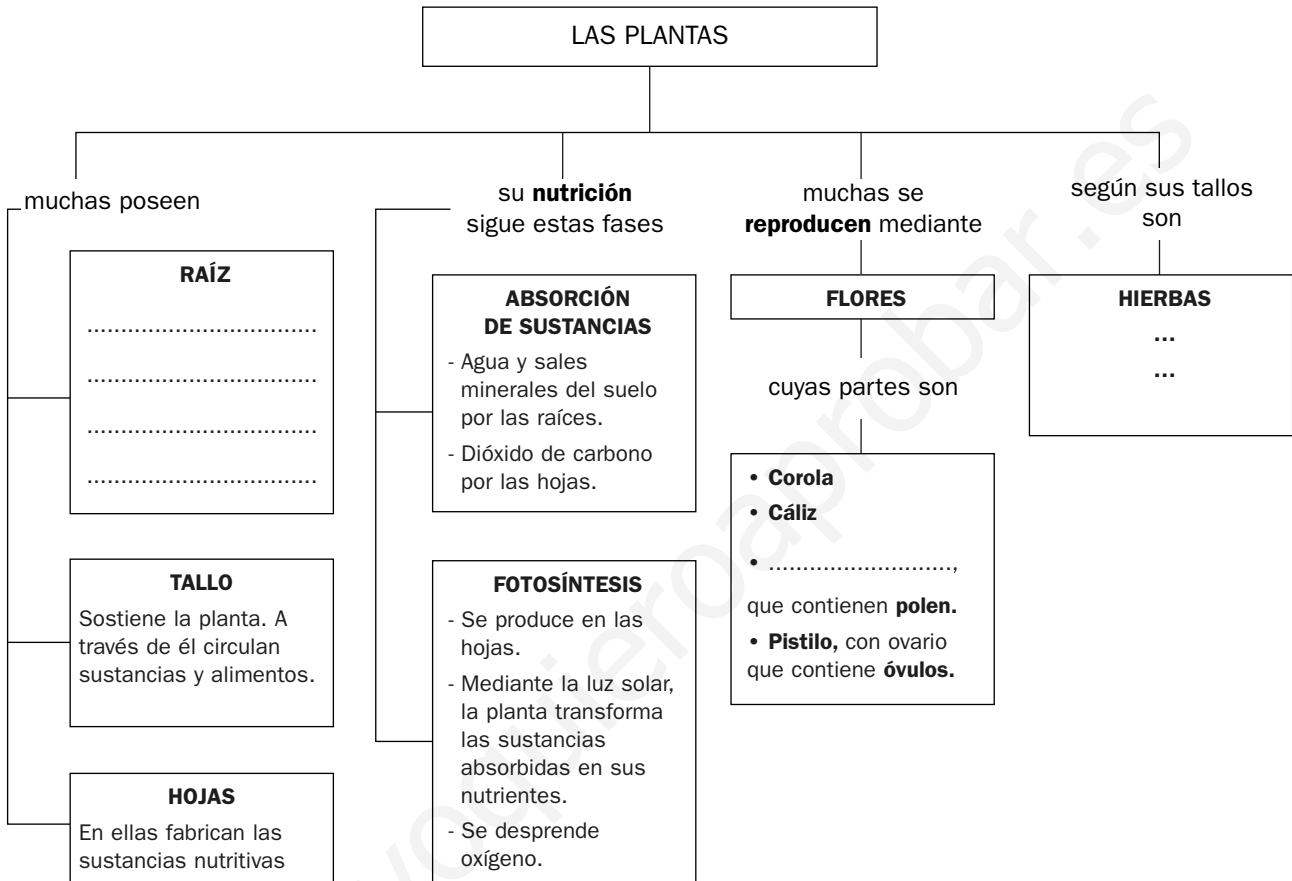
LAS PLANTAS

muchas poseen

RAÍZ

..............................

..............................

..............................

..............................

TALLO

Sostiene la planta. A través de él circulan sustancias y alimentos.

HOJAS

En ellas fabrican las sustancias nutritivas

su **nutrición** sigue estas fases

ABSORCIÓN DE SUSTANCIAS

- Agua y sales minerales del suelo por las raíces.
- Dióxido de carbono por las hojas.

FOTOSÍNTESIS

- Se produce en las hojas.
- Mediante la luz solar, la planta transforma las sustancias absorbidas en sus nutrientes.
- Se desprende oxígeno.

muchas se **reproducen** mediante

FLORES

cuyas partes son

• **Corola**
• **Cáliz**
• .........................., que contienen **polen.**
• **Pistilo,** con ovario que contiene **óvulos.**

según sus tallos son

HIERBAS

...

...